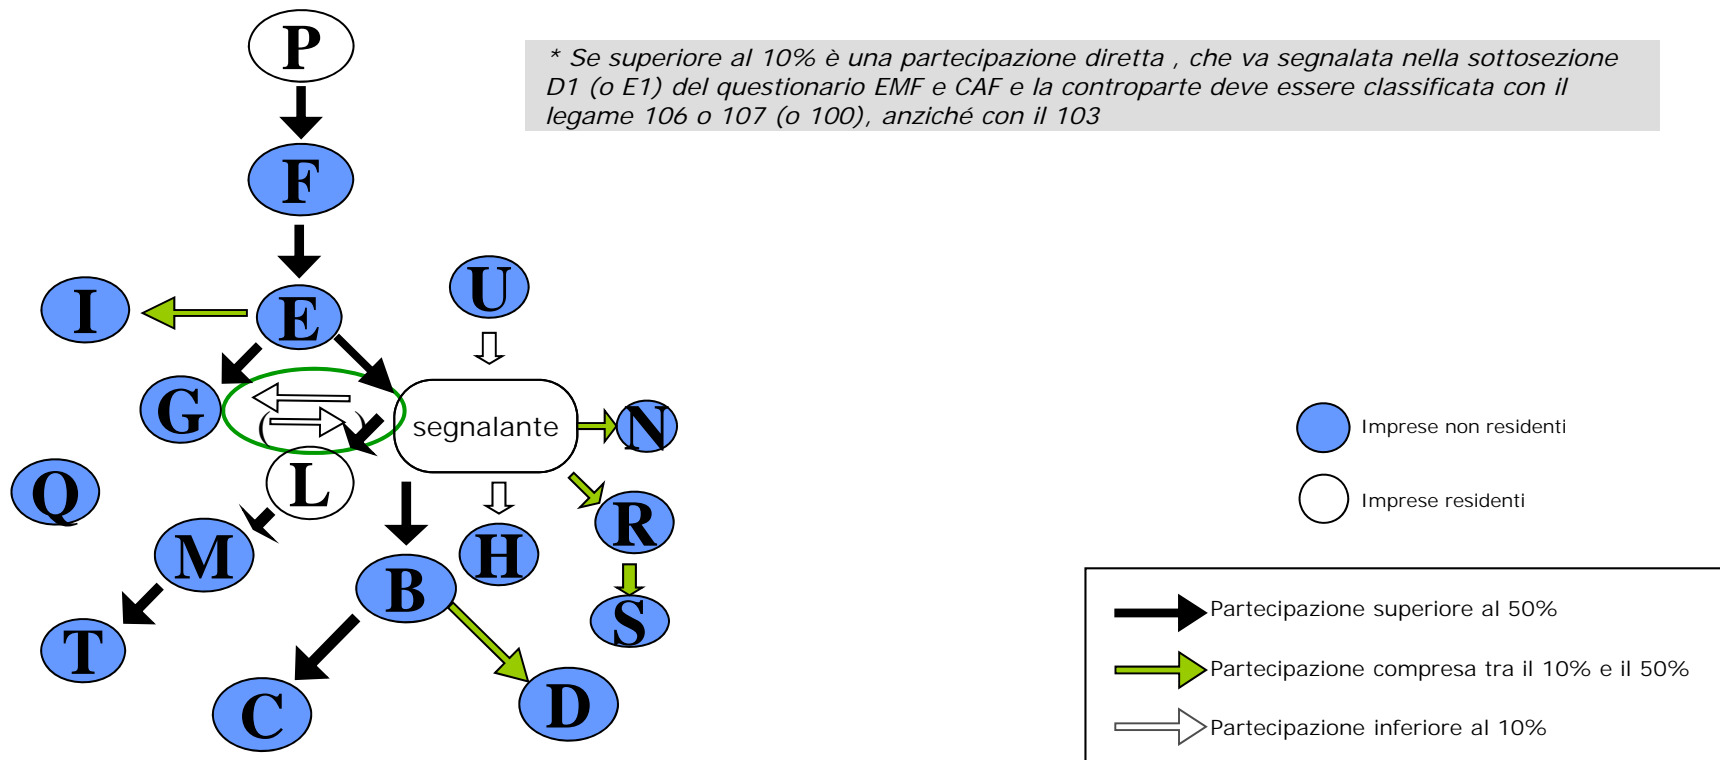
* Se superiore al 10% è una partecipazione diretta , che va segnalata nella sottosezione D1 (o E1) del questionario EMF e CAF e la controparte deve essere classificata con il legame 106 o 107 (o 100), anziché con il 103

P

F

E

I

U

G

segnalante

N

(*)

L

Q

M

H

R

B

S

T

C

D

Imprese non residenti

Imprese residenti

Partecipazione superiore al 50%

Partecipazione compresa tra il 10% e il 50%

Partecipazione inferiore al 10%